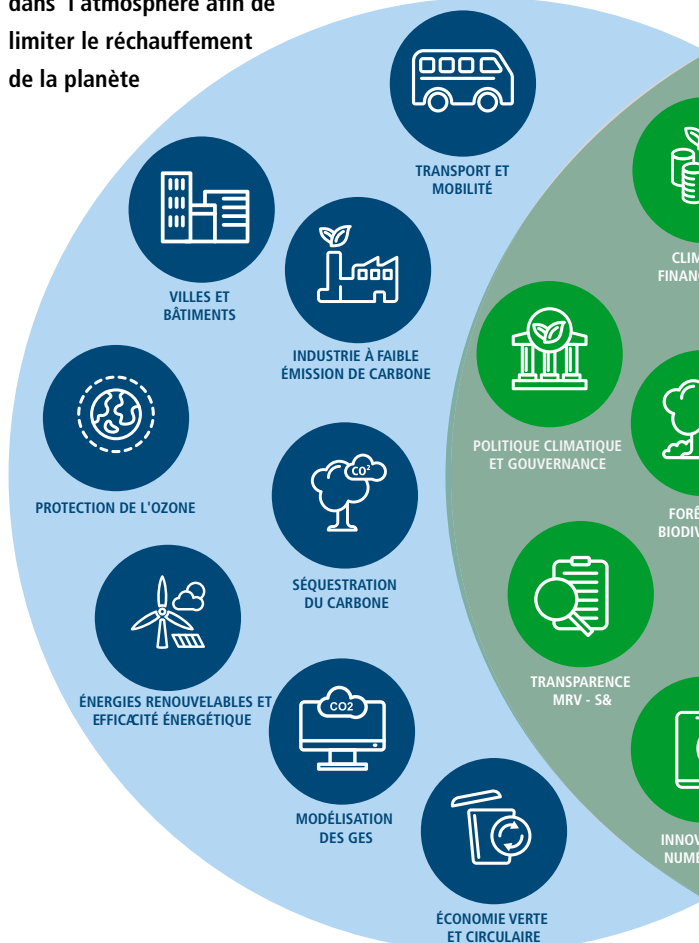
dans l'atmosphère afin de limiter le réchauffement de la planète

TRANSPORT ET MOBILITÉ

VILLES ET BÂTIMENTS

INDUSTRIE À FAIBLE ÉMISSION DE CARBONE

PROTECTION DE L'OZONE

$CO^2$

SÉQUESTRATION DU CARBONE

ÉNERGIES RENOUVELABLES ET EFFICACITÉ ÉNERGÉTIQUE

CO2

MODÉLISATION DES GES

ÉCONOMIE VERTE ET CIRCULAIRE

CLIM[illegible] FINANC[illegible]

POLITIQUE CLIMATIQUE ET GOUVERNANCE

FORÊ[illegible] BIODIV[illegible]

TRANSPARENCE MRV - S&

INNOV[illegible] NUMÉ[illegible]